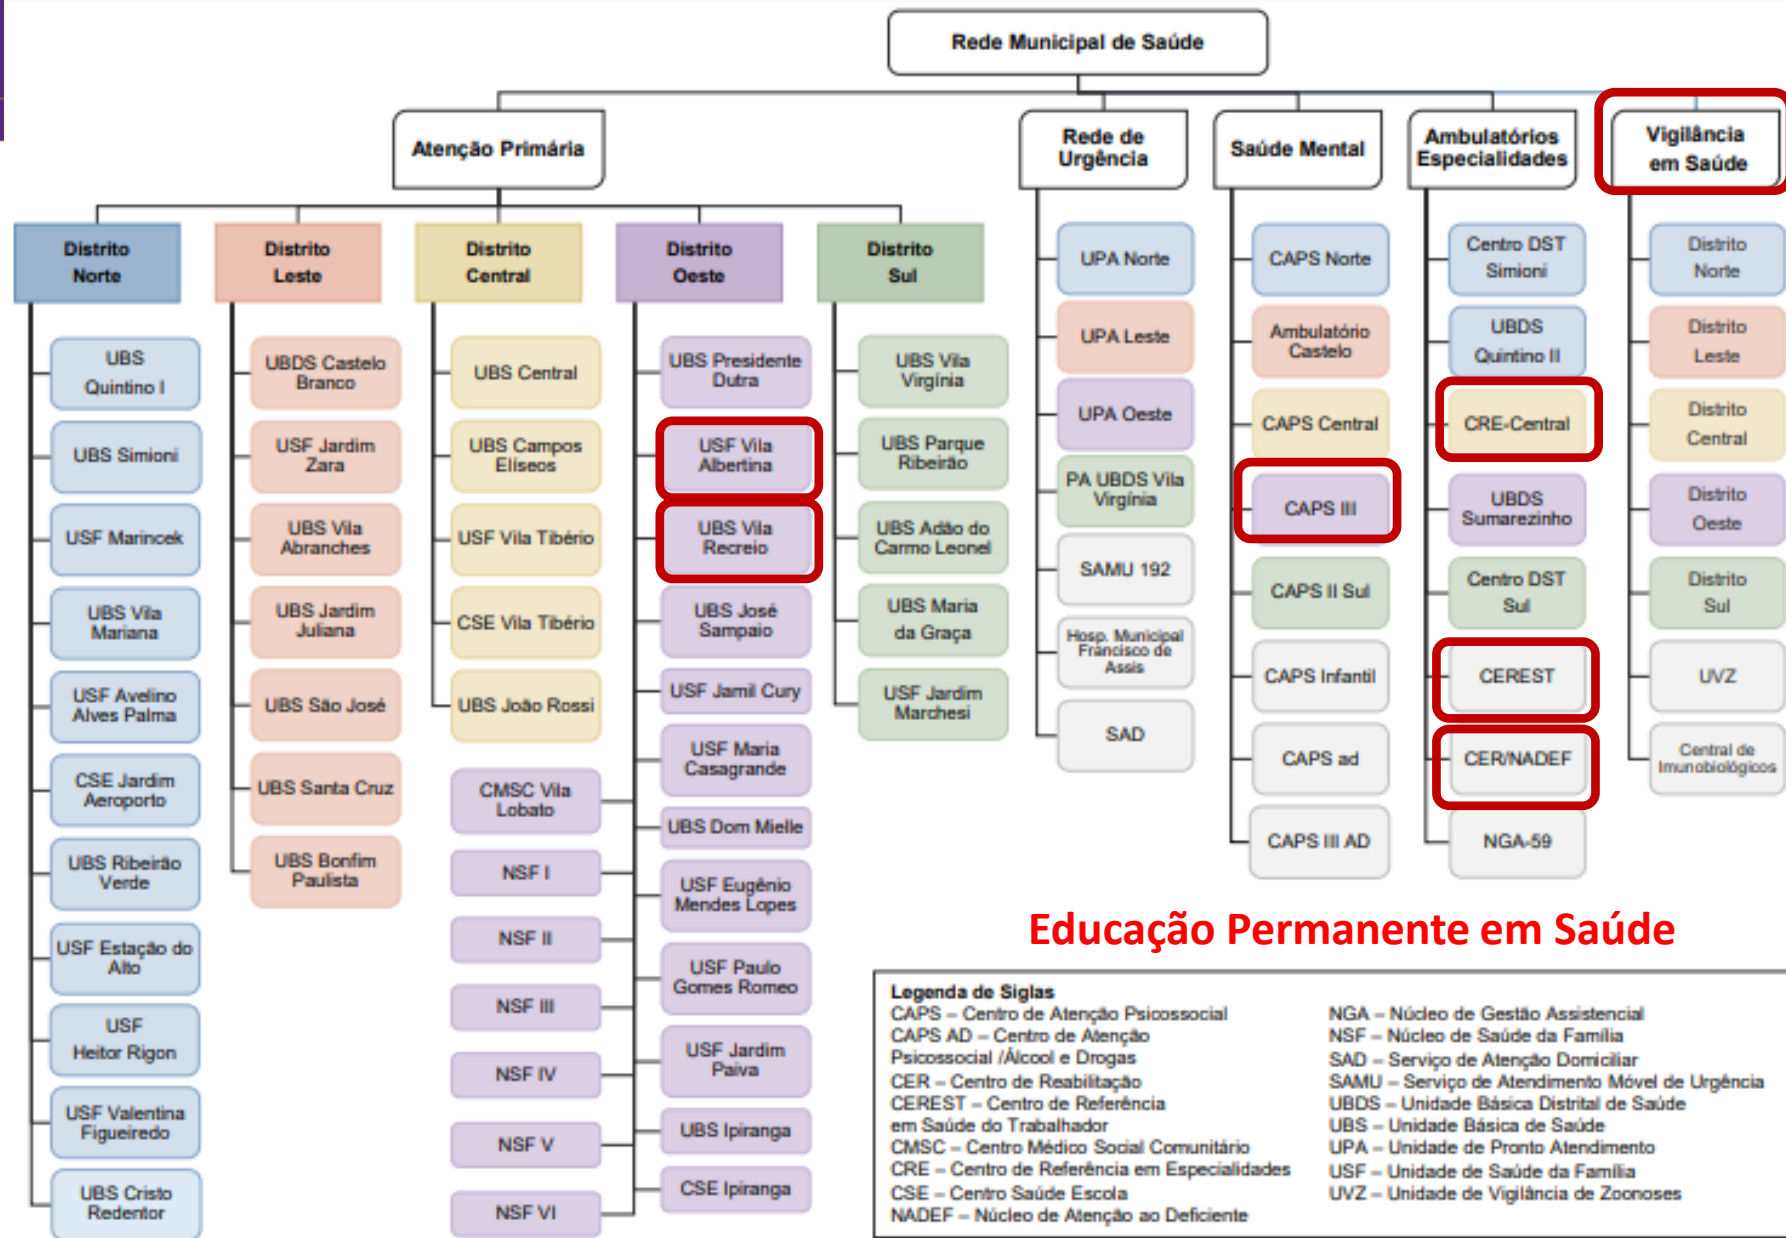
Rede Municipal de Saúde

Atenção Primária

Rede de Urgência

Saúde Mental

Ambulatórios Especialidades

Vigilância em Saúde

Distrito Norte

UBS Quintino I
UBS Simioni
USF Marincek
UBS Vila Mariana
USF Avelino Alves Palma
CSE Jardim Aeroporto
UBS Ribeirão Verde
USF Estação do Alto
USF Heitor Rigon
USF Valentina Figueiredo
UBS Cristo Redentor

Distrito Leste

UBDS Castelo Branco
USF Jardim Zara
UBS Vila Abranches
UBS Jardim Juliana
UBS São José
UBS Santa Cruz
UBS Bonfim Paulista

Distrito Central

UBS Central
UBS Campos Eliseos
USF Vila Tibério
CSE Vila Tibério
UBS João Rossi
CMSC Vila Lobato
NSF I
NSF II
NSF III
NSF IV
NSF V
NSF VI

Distrito Oeste

UBS Presidente Dutra
USF Vila Albertina
UBS Vila Recreio
UBS José Sampaio
USF Jamil Cury
USF Maria Casagrande
UBS Dom Mielle
USF Eugênio Mendes Lopes
USF Paulo Gomes Romeo
USF Jardim Paiva
UBS Ipiranga
CSE Ipiranga

Distrito Sul

UBS Vila Virgínia
UBS Parque Ribeirão
UBS Adão do Carmo Leonel
UBS Maria da Graça
USF Jardim Marchesi

UPA Norte
UPA Leste
UPA Oeste
PA UBDS Vila Virgínia
SAMU 192
Hosp. Municipal Francisco de Assis
SAD

CAPS Norte
Ambulatório Castelo
CAPS Central
CAPS III
CAPS II Sul
CAPS Infantil
CAPS ad
CAPS III AD

Centro DST Simioni
UBDS Quintino II
CRE-Central
UBDS Sumarezinho
Centro DST Sul
CEREST
CER/NADEF
NGA-59

Distrito Norte
Distrito Leste
Distrito Central
Distrito Oeste
Distrito Sul
UVZ
Central de Imunobiológicos

Educação Permanente em Saúde

Legenda de Siglas
CAPS – Centro de Atenção Psicossocial
CAPS AD – Centro de Atenção Psicossocial /Álcool e Drogas
CER – Centro de Reabilitação
CEREST – Centro de Referência em Saúde do Trabalhador
CMSC – Centro Médico Social Comunitário
CRE – Centro de Referência em Especialidades
CSE – Centro Saúde Escola
NADEF – Núcleo de Atenção ao Deficiente
NGA – Núcleo de Gestão Assistencial
NSF – Núcleo de Saúde da Família
SAD – Serviço de Atenção Domiciliar
SAMU – Serviço de Atendimento Móvel de Urgência
UBDS – Unidade Básica Distrital de Saúde
UBS – Unidade Básica de Saúde
UPA – Unidade de Pronto Atendimento
USF – Unidade de Saúde da Família
UVZ – Unidade de Vigilância de Zoonoses